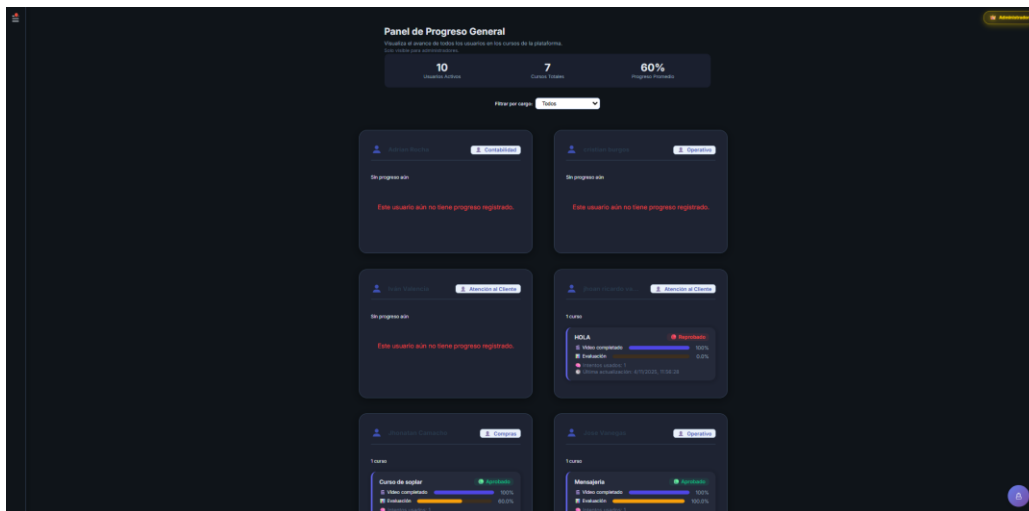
Administrador

Panel de Progreso General

Visualiza el avance de todos los usuarios en los cursos de la plataforma.
Solo visible para administradores.

10
Usuarios Activos

7
Cursos Totales

60%
Progreso Promedio

Filtrar por cargo: Todos

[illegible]
Contabilidad
Sin progreso aún
Este usuario aún no tiene progreso registrado.

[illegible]
Operativo
Sin progreso aún
Este usuario aún no tiene progreso registrado.

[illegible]
Atención al Cliente
Sin progreso aún
Este usuario aún no tiene progreso registrado.

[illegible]
Atención al Cliente
1 curso
HOLA
Reprobado
Video completado 100%
Evaluación 0.0%
Intentos usados: 1
Última actualización: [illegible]

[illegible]
Compras
1 curso
Curso de sopiar
Aprobado
Video completado 100%
Evaluación 60.0%
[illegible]

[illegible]
Operativo
1 curso
Mensajería
Aprobado
Video completado 100%
Evaluación 100.0%
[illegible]